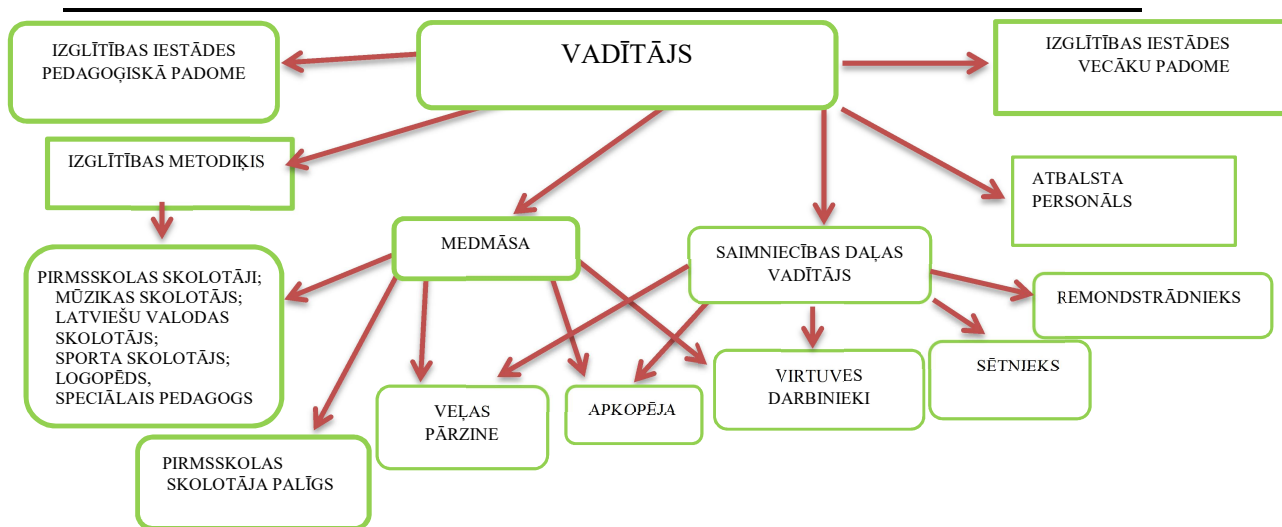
VADĪTĀJS

IZGLĪTĪBAS IESTĀDES PEDAGOĢISKĀ PADOME

IZGLĪTĪBAS IESTĀDES VECĀKU PADOME

IZGLĪTĪBAS METODIĶIS

ATBALSTA PERSONĀLS

MEDMĀSA

SAIMNIECĪBAS DAĻAS VADĪTĀJS

PIRMSSKOLAS SKOLOTĀJI;
MŪZIKAS SKOLOTĀJS;
LATVIEŠU VALODAS SKOLOTĀJS;
SPORTA SKOLOTĀJS;
LOGOPĒDS,
SPECIĀLAIS PEDAGOGS

REMONDSTRĀDNIEKS

SĒTNJEKS

VIRTUVES DARBINIEKI

VEĻAS PĀRZINE

APKOPĒJA

PIRMSSKOLAS SKOLOTĀJA PALĪGS